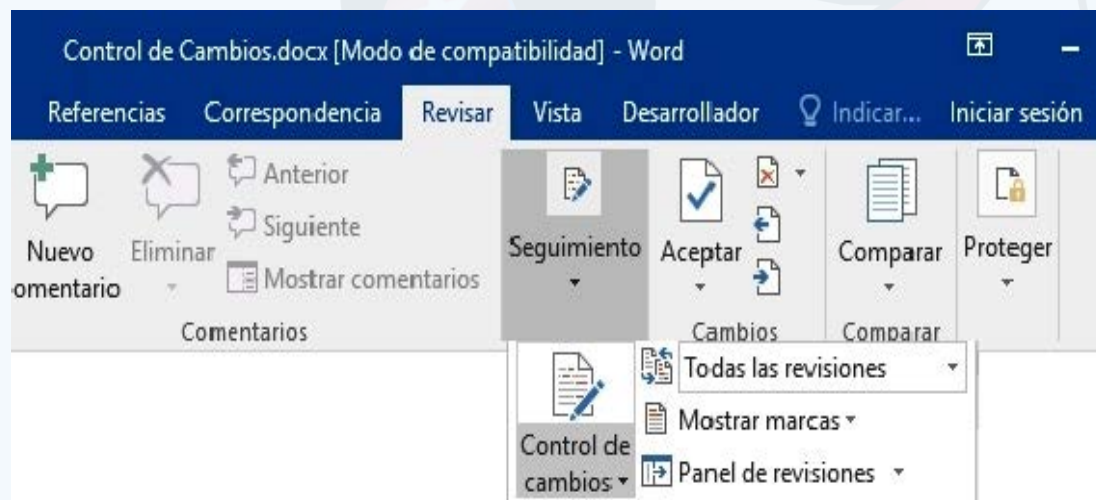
Control de Cambios.docx [Modo de compatibilidad] - Word

Referencias Correspondencia Revisar Vista Desarrollador Indicar... Iniciar sesión

Nuevo omentario

Eliminar

Anterior

Siguiente

Mostrar comentarios

Comentarios

Seguimiento

Aceptar

Cambios

Comparar

Comparar

Proteger

Control de cambios

Todas las revisiones

Mostrar marcas

Panel de revisiones